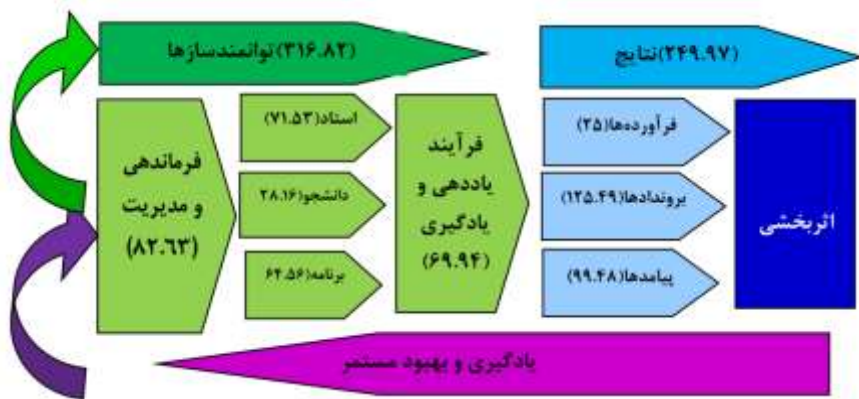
(۳۱۶.۸۲)توانمندسازها

(۲۴۹.۹۷)نتایج

فرماندهی و مدیریت (۸۲.۶۳)

استاد(۷۱.۵۳)

دانشجو(۲۸.۱۶

برنامه(۶۴.۵۶

فرآیند یاددهی و یادگیری (۶۹.۹۴)

فرآورده‌ها(۲۵)

برونداد‌ها(۱۲۵.۴۹)

پیامدها(۹۹.۴۸)

اثربخشی

یادگیری و بهبود مستمر